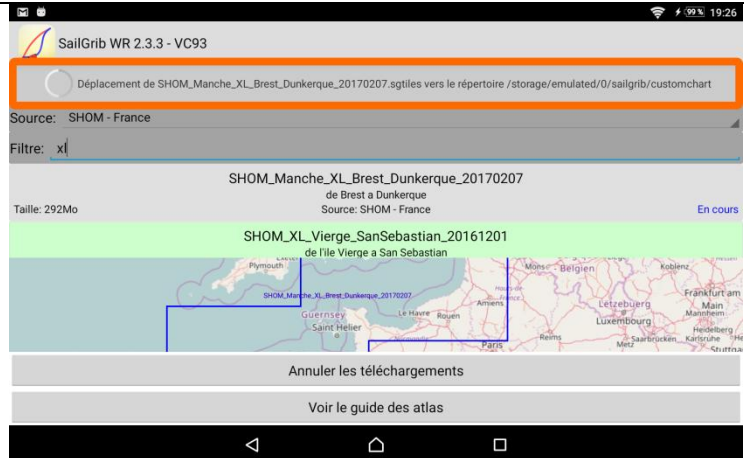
99% 19:26

SailGrib WR 2.3.3 - VC93

Déplacement de SHOM_Manche_XL_Brest_Dunkerque_20170207.sgtiles vers le répertoire /storage/emulated/0/sailgrib/customchart

Source: SHOM - France

Filtre: xl

SHOM_Manche_XL_Brest_Dunkerque_20170207
de Brest a Dunkerque
Taille: 292Mo
Source: SHOM - France
En cours

SHOM_XL_Vierge_SanSebastian_20161201
de l'ile Vierge a San Sebastian

Plymouth
SHOM_Manche_XL_Brest_Dunkerque_20170207
Guernsey
Saint Helier
Le Havre
Rouen
Amiens
Mons
Belgien
Koblenz
Frankfurt am Main
Letzebuerg
Luxembourg
Mannheim
Heidelberg
Saarbrücken
Karlsruhe
Reims
Metz
Paris
Stuttgart

Annuler les téléchargements

Voir le guide des atlas